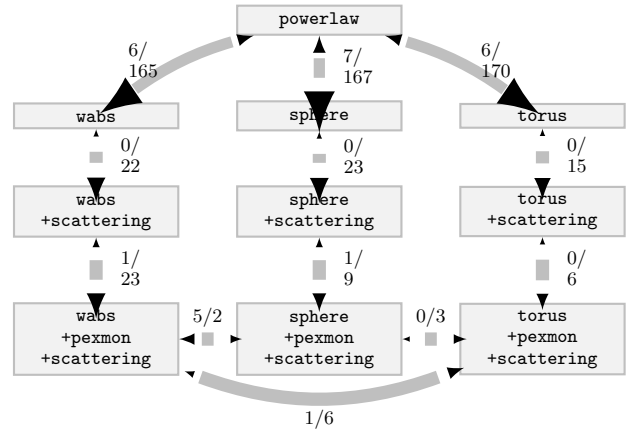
powerlaw

6/
165

7/
167

6/
170

wabs

sphere

torus

0/
22

0/
23

0/
15

wabs
+scattering

sphere
+scattering

torus
+scattering

1/
23

1/
9

0/
6

wabs
+pexmon
+scattering

5/2

sphere
+pexmon
+scattering

0/3

torus
+pexmon
+scattering

1/6